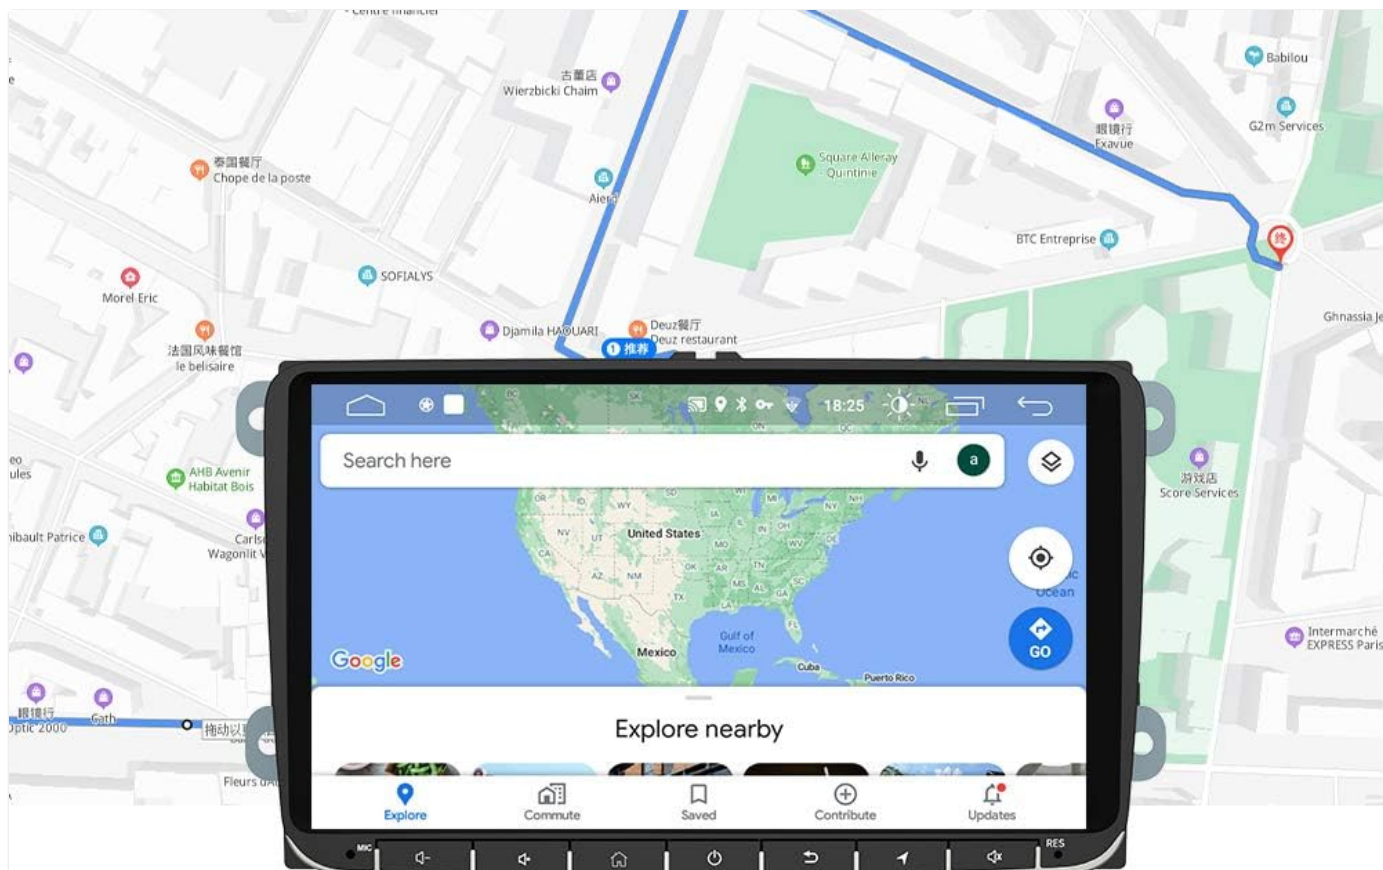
Centre financier
古董店
Wierzbicki Chaim
Babilou
眼镜行
Exavue
G2m Services
泰国餐厅
Chope de la poste
Square Alleray Quintinie
Aler
BTC Entreprise
终
Morel Eric
SOFIALYS
Ghnassia Je
法国风味餐馆
le belisaire
Djamila HAOUARI
Deuz餐厅
Deuz restaurant
1 推荐
18:25
Search here
a
United States
Mexico
Gulf of Mexico
Cuba
Puerto Rico
Ocean
GO
Google
Explore nearby
Explore
Commute
Saved
Contribute
Updates
AHB Avenir Habitat Bois
ibault Patrice
Carls
Wagonlit
游戏店
Score Services
Intermarché EXPRESS Paris
眼镜行
Optic 2000
Gath
拖动以
Fleurs d
MIC
RES